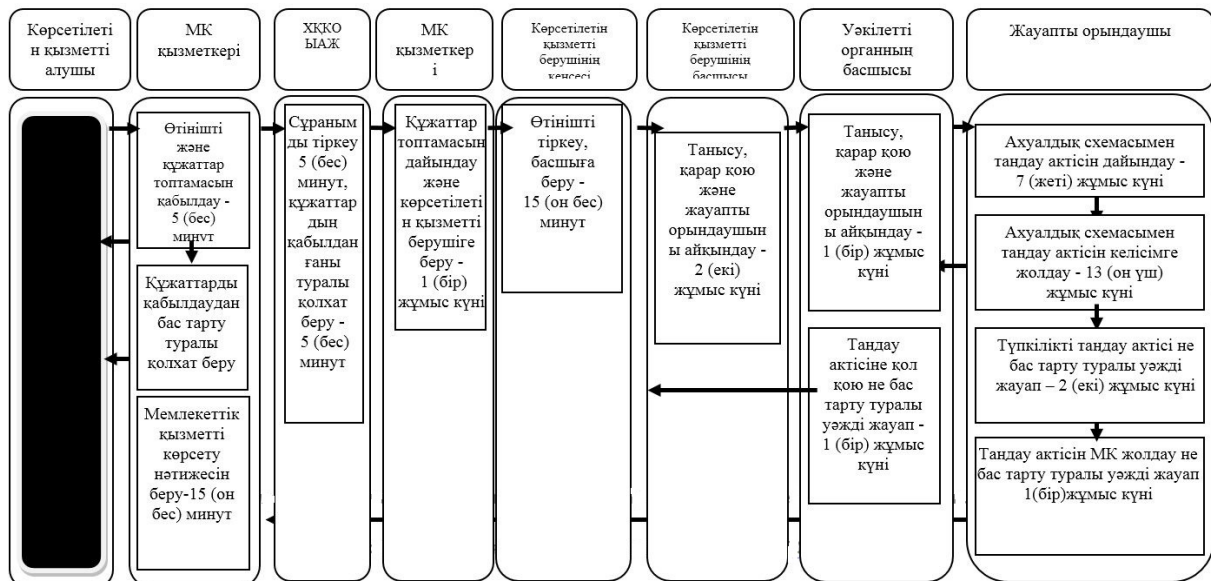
Көрсетілетін қызметті алушы

МК қызметкері

ХҚКО ЫАЖ

МК қызметкері

Көрсетілетін қызметті берушінің кеңсесі

Көрсетілетін қызметті берушінің басшысы

Уәкілетті органның басшысы

Жауапты орындаушы

Өтінішті және құжаттар топтамасын қабылдау - 5 (бес) минут

Құжаттарды қабылдаудан бас тарту туралы қолхат беру

Мемлекеттік қызметті көрсету нәтижесін беру-15 (он бес) минут

Сұранымды тіркеу 5 (бес) минут, құжаттардың қабылданғаны туралы қолхат беру - 5 (бес) минут

Құжаттар топтамасын дайындау және көрсетілетін қызметті берушіге беру - 1 (бір) жұмыс күні

Өтінішті тіркеу, басшыға беру - 15 (он бес) минут

Танысу, қарар қою және жауапты орындаушыны айқындау - 2 (екі) жұмыс күні

Танысу, қарар қою және жауапты орындаушыны айқындау - 1 (бір) жұмыс күні

Таңдау актісіне қол қою не бас тарту туралы уәжді жауап - 1 (бір) жұмыс күні

Ахуалдық схемасымен таңдау актісін дайындау - 7 (жеті) жұмыс күні

Ахуалдық схемасымен таңдау актісін келісімге жолдау - 13 (он үш) жұмыс күні

Түпкілікті таңдау актісі не бас тарту туралы уәжді жауап – 2 (екі) жұмыс күні

Таңдау актісін МК жолдау не бас тарту туралы уәжді жауап 1(бір)жұмыс күні